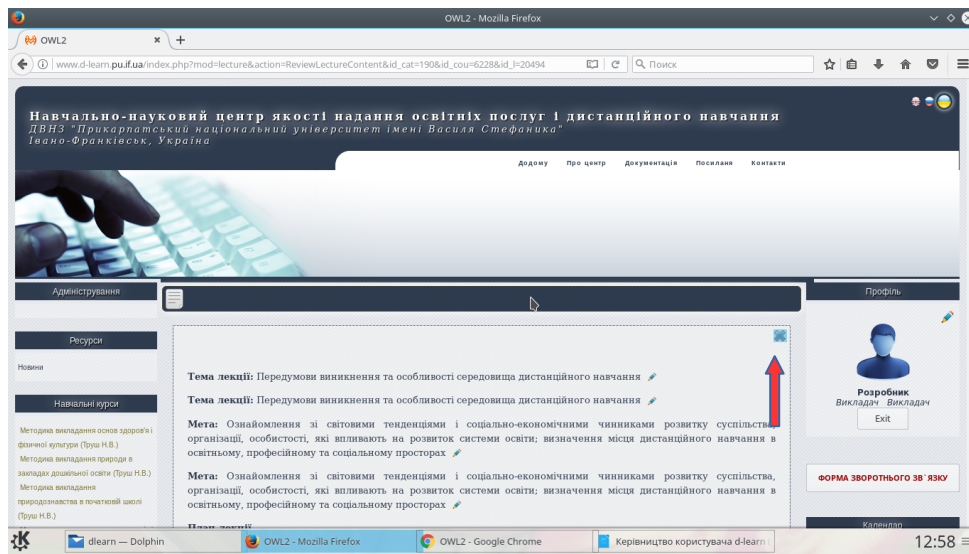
OWL2 - Mozilla Firefox

OWL2

www.d-learn.pu.if.ua/index.php?mod=lecture&action=ReviewLectureContent&id_cat=190&id_cou=6228&id_l=20494

Поиск

Навчально-науковий центр якості надання освітніх послуг і дистанційного навчання
ДВНЗ "Прикарпатський національний університет імені Василя Стефаника"
Івано-Франківськ, Україна

Додому Про центр Документація Посилання Контакти

Адміністрування

Ресурси

Новини

Навчальні курси

Методика викладання основ здоров'я і фізичної культури (Труш Н.В.)
Методика викладання природи в закладах дошкільної освіти (Труш Н.В.)
Методика викладання природознавства в початковій школі (Труш Н.В.)

Тема лекції: Передумови виникнення та особливості середовища дистанційного навчання

Тема лекції: Передумови виникнення та особливості середовища дистанційного навчання

Мета: Ознайомлення зі світовими тенденціями і соціально-економічними чинниками розвитку суспільства, організації, особистості, які впливають на розвиток системи освіти; визначення місця дистанційного навчання в освітньому, професійному та соціальному просторах

Мета: Ознайомлення зі світовими тенденціями і соціально-економічними чинниками розвитку суспільства, організації, особистості, які впливають на розвиток системи освіти; визначення місця дистанційного навчання в освітньому, професійному та соціальному просторах

План лекції

Профіль

Розробник
Викладач Викладач

Exit

ФОРМА ЗВОРОТНЬОГО ЗВ`ЯЗКУ

Календар

dlearn — Dolphin
OWL2 - Mozilla Firefox
OWL2 - Google Chrome
Керівництво користувача d-learn

12:58